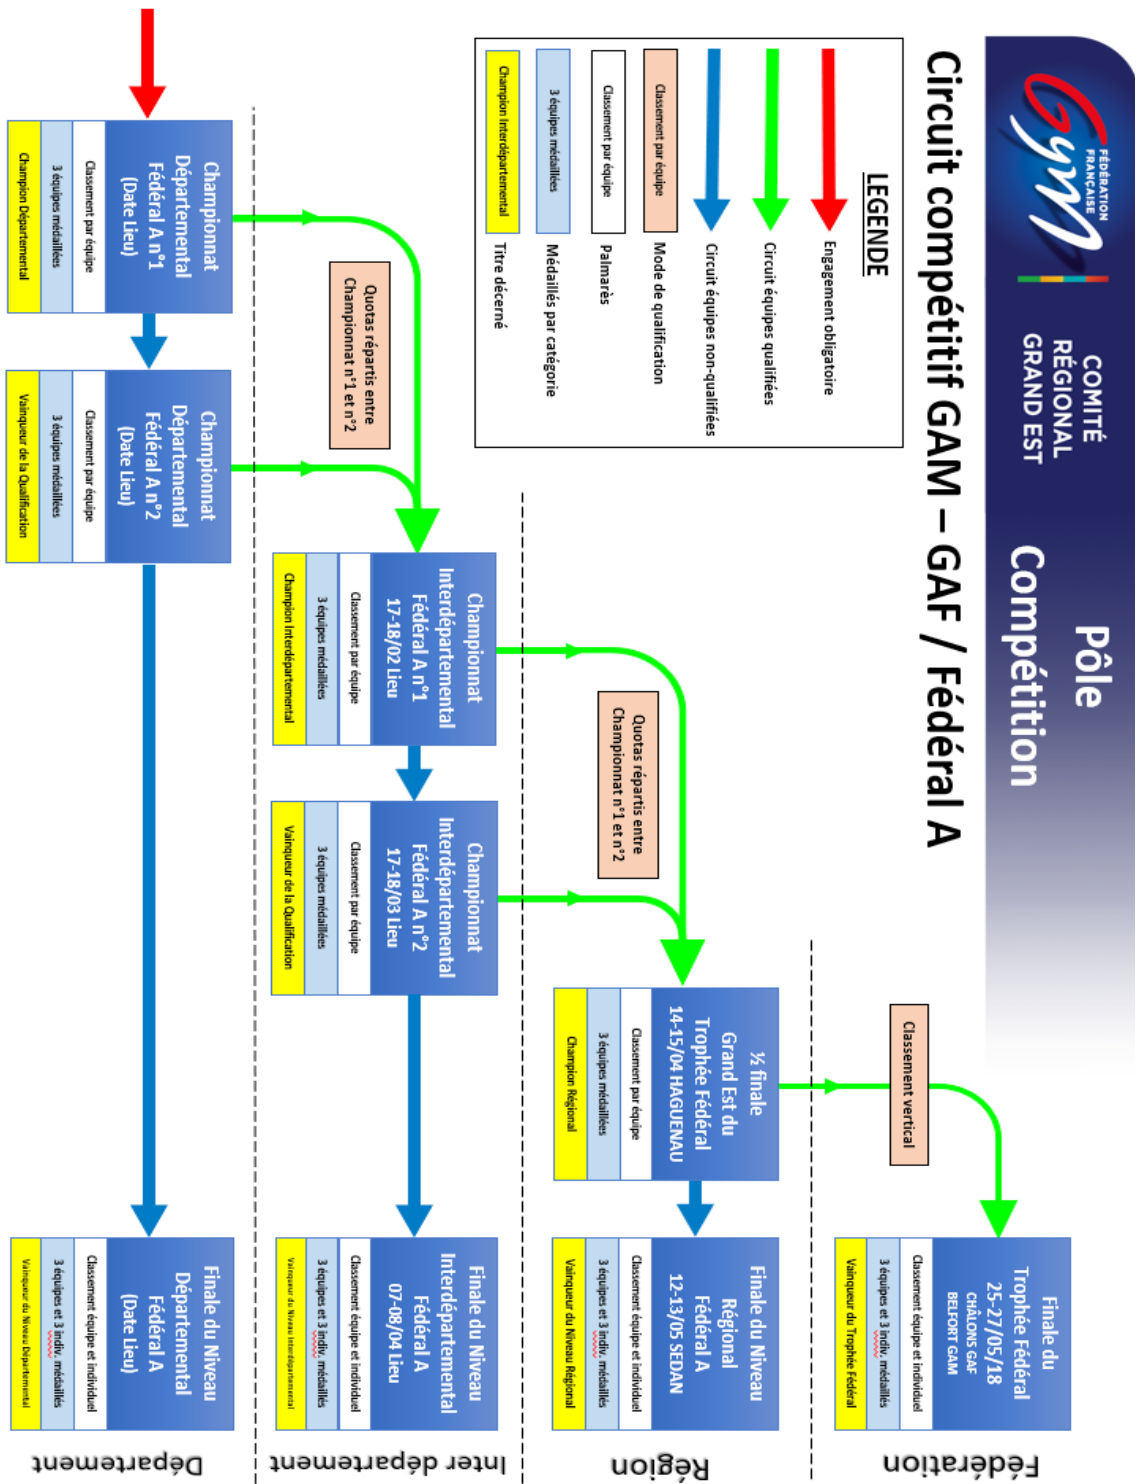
FÉDÉRATION FRANÇAISE

COMITÉ RÉGIONAL GRAND EST

Pôle Compétition

Circuit compétitif GAM – GAF / Fédéral A

LEGENDE

Engagement obligatoire

Circuit équipes qualifiées

Circuit équipes non-qualifiées

Classement par équipe — Mode de qualification

Classement par équipe — Palmarès

3 équipes médaillées — Médaillés par catégorie

Champion Interdépartemental — Titre décerné

Championnat Départemental Fédéral A n°1 (Date Lieu)

Classement par équipe

3 équipes médaillées

Champion Départemental

Championnat Départemental Fédéral A n°2 (Date Lieu)

Classement par équipe

3 équipes médaillées

Vainqueur de la Qualification

Quotas répartis entre Championnat n°1 et n°2

Championnat Interdépartemental Fédéral A n°1 17-18/02 Lieu

Classement par équipe

3 équipes médaillées

Champion Interdépartemental

Championnat Interdépartemental Fédéral A n°2 17-18/03 Lieu

Classement par équipe

3 équipes médaillées

Vainqueur de la Qualification

Quotas répartis entre Championnat n°1 et n°2

½ finale Grand Est du Trophée Fédéral 14-15/04 HAGUENAU

Classement par équipe

3 équipes médaillées

Champion Régional

Classement vertical

Finale du Trophée Fédéral 25-27/05/18 CHÂLONS GAF BELFORT GAM

Classement équipe et individuel

3 équipes et 3 indiv. médaillés

Vainqueur du Trophée Fédéral

Finale du Niveau Régional Fédéral A 12-13/05 SEDAN

Classement équipe et individuel

3 équipes et 3 indiv. médaillés

Vainqueur du Niveau Régional

Finale du Niveau Interdépartemental Fédéral A 07-08/04 Lieu

Classement équipe et individuel

3 équipes et 3 indiv. médaillés

Vainqueur du Niveau Interdépartemental

Finale du Niveau Départemental Fédéral A (Date Lieu)

Classement équipe et individuel

3 équipes et 3 indiv. médaillés

Vainqueur du Niveau Départemental

Département

Inter département

Région

Fédération